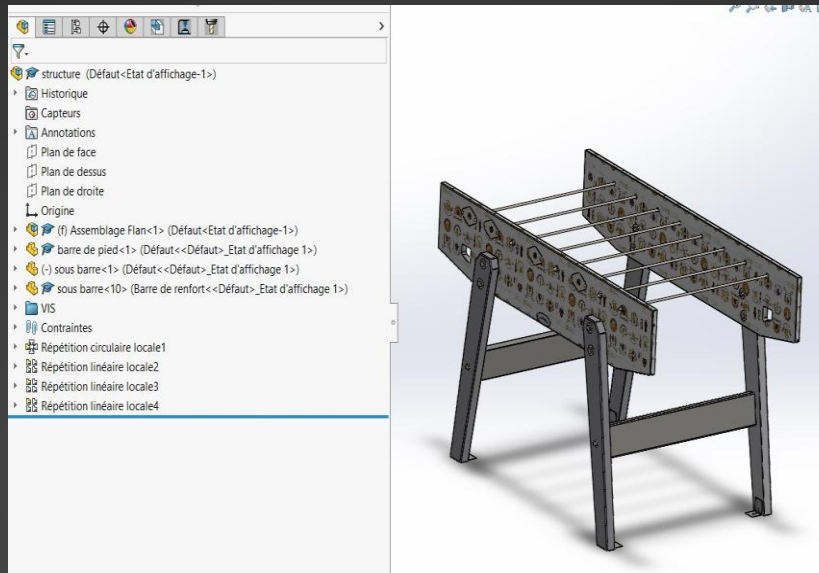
structure (Défaut<Etat d'affichage-1>)
Historique
Capteurs
Annotations
Plan de face
Plan de dessus
Plan de droite
Origine
(f) Assemblage Flan<1> (Défaut<Etat d'affichage-1>)
barre de pied<1> (Défaut<<Défaut>_Etat d'affichage 1>)
(-) sous barre<1> (Défaut<<Défaut>_Etat d'affichage 1>)
sous barre<10> (Barre de renfort<<Défaut>_Etat d'affichage 1>)
VIS
Contraintes
Répétition circulaire locale1
Répétition linéaire locale2
Répétition linéaire locale3
Répétition linéaire locale4